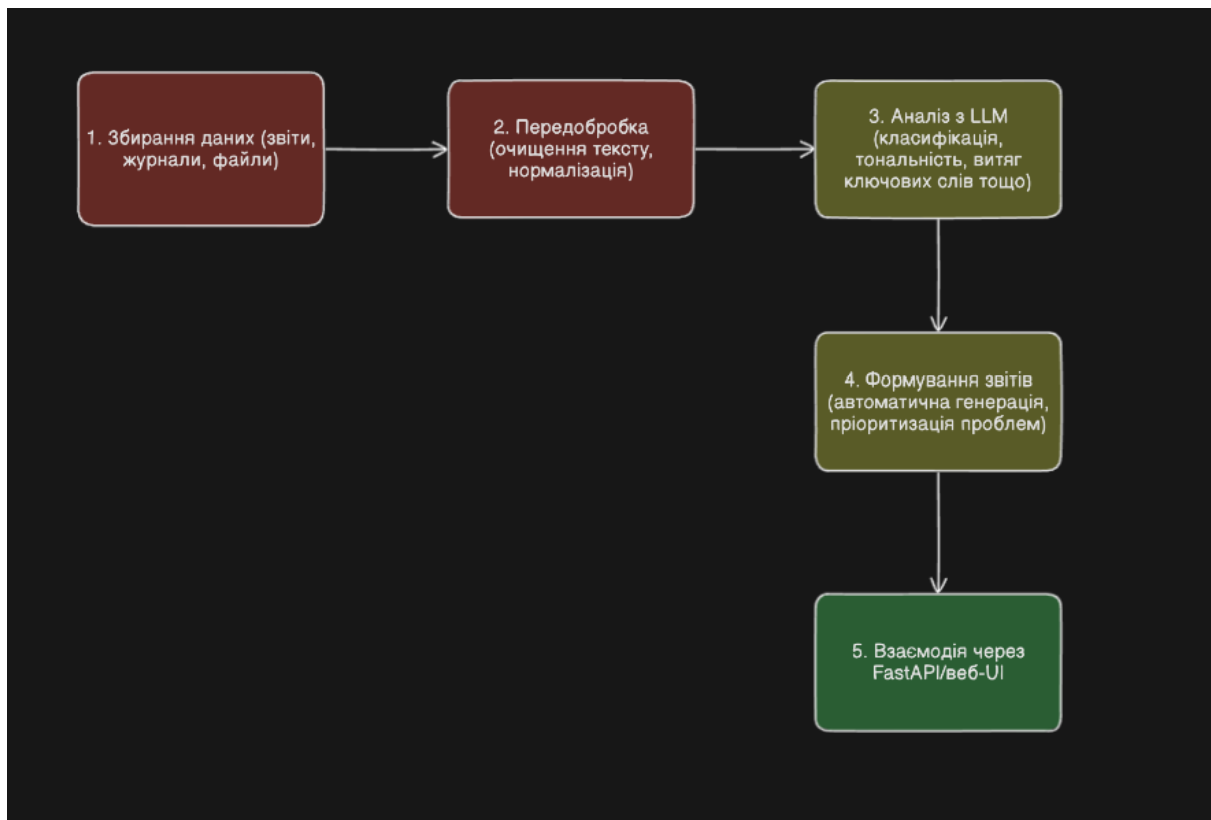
1. Збирання даних (звіти, журнали, файли)

2. Передобробка (очищення тексту, нормалізація)

3. Аналіз з LLM (класифікація, тональність, витяг ключових слів тощо)

4. Формування звітів (автоматична генерація, пріоритизація проблем)

5. Взаємодія через FastAPI/веб-UI